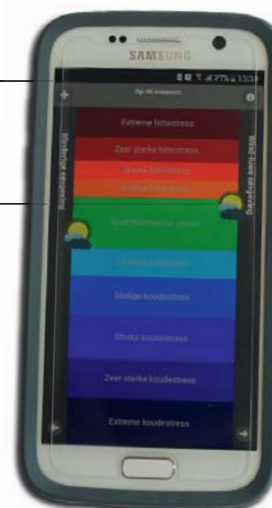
SAMSUNG

97% 15:30

Op dit moment

Extreme hittestress

Zeer sterke hittestress

Sterke hittestress

Matige hittestress

Geen thermische stress

Lichte koudestress

Matige koudestress

Sterke koudestress

Zeer sterke koudestress

Extreme koudestress

Windkoeling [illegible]

Wind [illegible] verkoeling